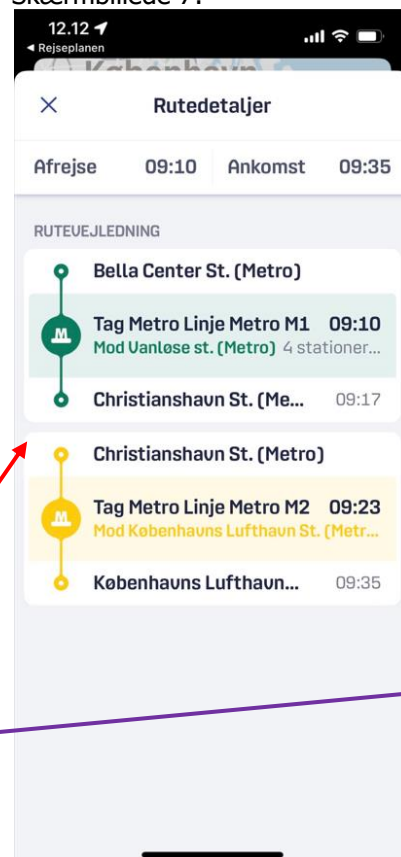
Skærmbillede 7:

12.12
◂ Rejseplanen

København

Rutedetaljer

Afrejse 09:10 Ankomst 09:35

RUTEVEJLEDNING

Bella Center St. (Metro)

Tag Metro Linje Metro M1 09:10
Mod Vanløse st. (Metro) 4 stationer...

Christianshavn St. (Me... 09:17

Christianshavn St. (Metro)

Tag Metro Linje Metro M2 09:23
Mod Københavns Lufthavn St. (Metr...

Københavns Lufthavn... 09:35